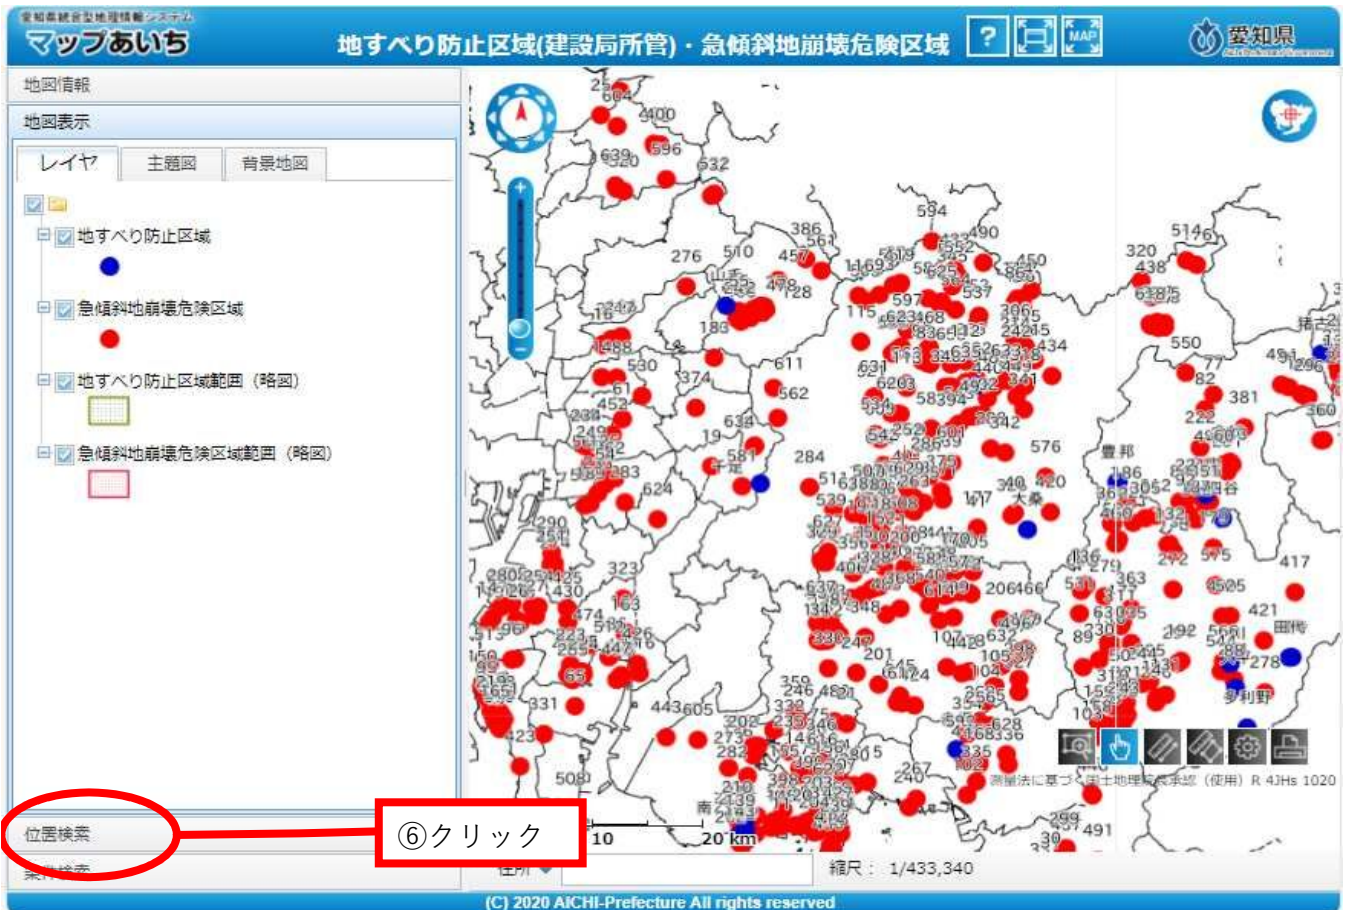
愛知県統合型地理情報システム
マップあいち

地すべり防止区域(建設局所管)・急傾斜地崩壊危険区域

?

MAP

愛知県

地図情報

地図表示

レイヤ 主題図 背景地図

地すべり防止区域

急傾斜地崩壊危険区域

地すべり防止区域範囲（略図）

急傾斜地崩壊危険区域範囲（略図）

位置検索

⑥クリック

条件検索

住所

10

20 km

縮尺： 1/433,340

測量法に基づく国土地理院長承認（使用）R 4JHs 1020

(C) 2020 AICHI-Prefecture All rights reserved